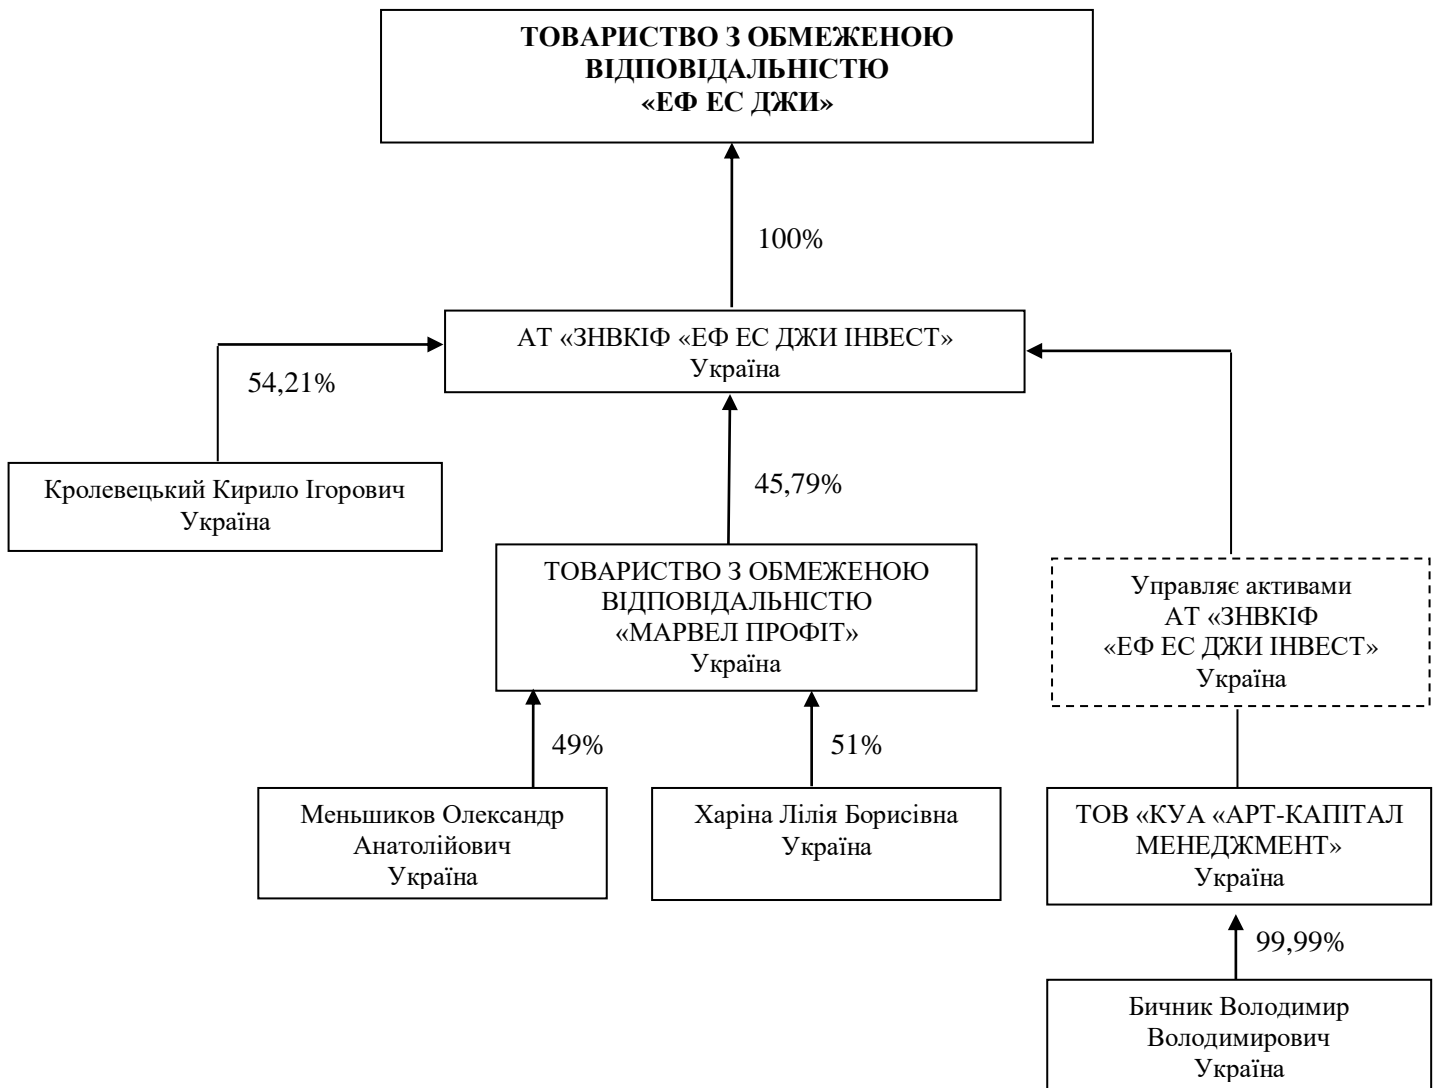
ТОВАРИСТВО З ОБМЕЖЕНОЮ ВІДПОВІДАЛЬНІСТЮ «ЕФ ЕС ДЖИ»

100%

АТ «ЗНВКІФ «ЕФ ЕС ДЖИ ІНВЕСТ» Україна

54,21%

Кролевецький Кирило Ігорович Україна

45,79%

ТОВАРИСТВО З ОБМЕЖЕНОЮ ВІДПОВІДАЛЬНІСТЮ «МАРВЕЛ ПРОФІТ» Україна

Управляє активами АТ «ЗНВКІФ «ЕФ ЕС ДЖИ ІНВЕСТ» Україна

49%

51%

Меньшиков Олександр Анатолійович Україна

Харіна Лілія Борисівна Україна

ТОВ «КУА «АРТ-КАПІТАЛ МЕНЕДЖМЕНТ» Україна

99,99%

Бичник Володимир Володимирович Україна